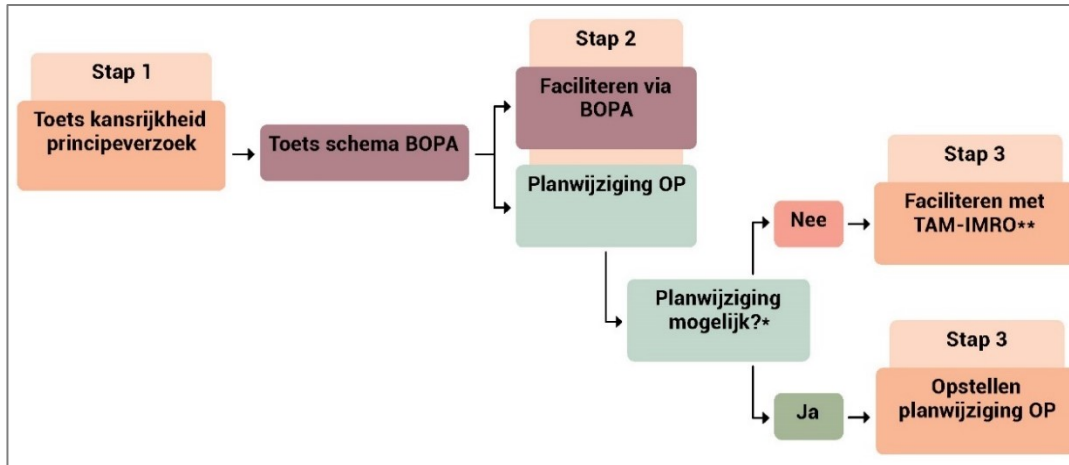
Stap 1
Toets kansrijkheid principeverzoek

Toets schema BOPA

Stap 2
Faciliteren via BOPA

Planwijziging OP

Planwijziging mogelijk?*

Nee

Stap 3
Faciliteren met TAM-IMRO**

Ja

Stap 3
Opstellen planwijziging OP